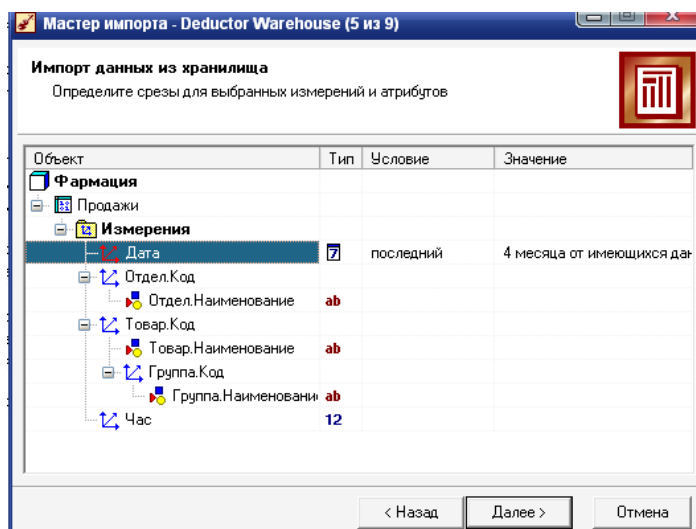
Мастер импорта - Deductor Warehouse (5 из 9)

Импорт данных из хранилища
Определите срезы для выбранных измерений и атрибутов

| Объект | Тип | Условие | Значение |
|---|---|---|---|
| Фармация | | | |
| Продажи | | | |
| Измерения | | | |
| Дата | 7 | последний | 4 месяца от имеющихся дан |
| Отдел.Код | | | |
| Отдел.Наименование | ab | | |
| Товар.Код | | | |
| Товар.Наименование | ab | | |
| Группа.Код | | | |
| Группа.Наименовани | ab | | |
| Час | 12 | | |

< Назад
Далее >
Отмена